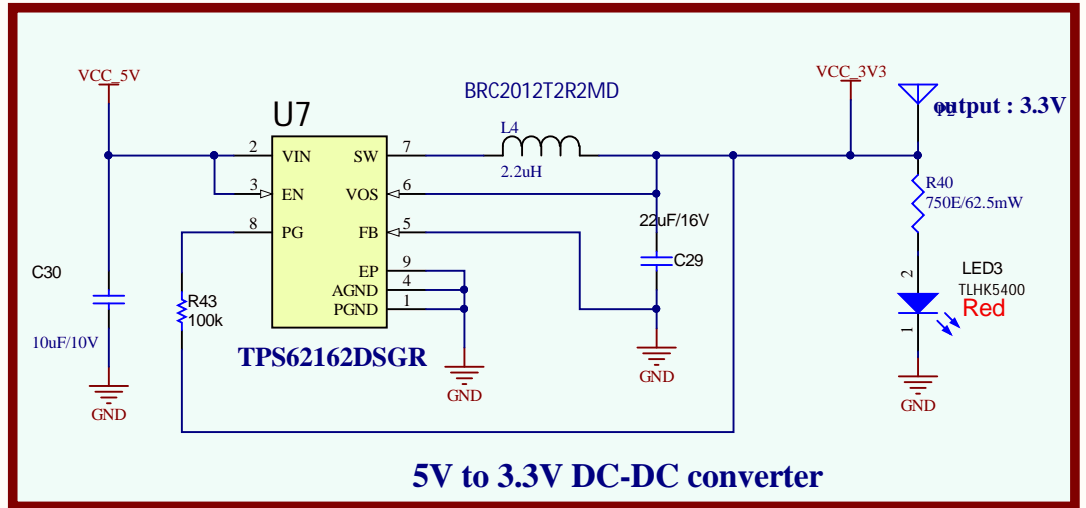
VCC_5V

U7

BRC2012T2R2MD

VCC_3V3

output : 3.3V

P1

L4

2.2uH

2 VIN

3 EN

8 PG

SW 7

VOS 6

FB 5

EP 9

AGND 4

PGND 1

22uF/16V

C29

R40

750E/62.5mW

C30

R43

100k

10uF/10V

GND

TPS62162DSGR

GND

GND

LED3

TLHK5400

Red

2

1

GND

5V to 3.3V DC-DC converter